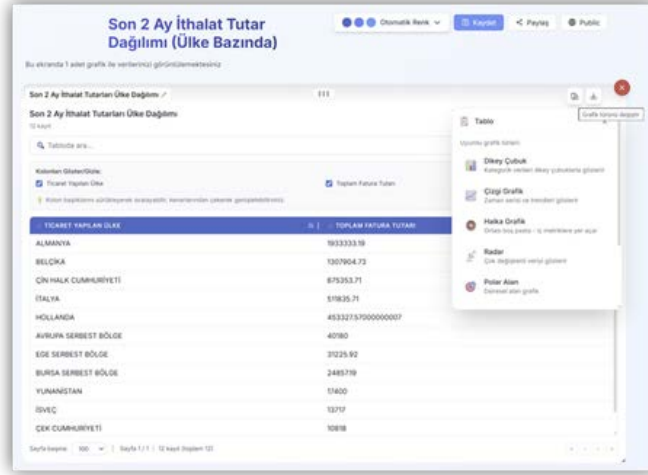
Son 2 Ay İthalat Tutar Dağılımı (Ülke Bazında)

Otomatik Renk | Kaydet | Paylaş | Public

Bu ekranda 1 adet grafik ile verilerinizi görüntülemektesiniz

Son 2 Ay İthalat Tutarları Ülke Dağılımı

Son 2 Ay İthalat Tutarları Ülke Dağılımı
12 kayıt

Tabloda ara...

Kolonları Göster/Gizle:
Ticaret Yapılan Ülke
Toplam Fatura Tutarı

Kolon başlıklarını sürükleyerek sıralayabilir, kenarlarından çekerek genişletebilirsiniz.

| TİCARET YAPILAN ÜLKE | TOPLAM FATURA TUTARI |
|---|---|
| ALMANYA | 1933333.19 |
| BELÇİKA | 1307904.73 |
| ÇİN HALK CUMHURİYETİ | 675353.71 |
| İTALYA | 511835.71 |
| HOLLANDA | 453327.57000000007 |
| AVRUPA SERBEST BÖLGE | 40180 |
| EGE SERBEST BÖLGE | 31225.92 |
| BURSA SERBEST BÖLGE | 24857.19 |
| YUNANİSTAN | 17400 |
| İSVEÇ | 13717 |
| ÇEK CUMHURİYETİ | 10818 |

Sayfa başına: 100 | Sayfa 1 / 1 | 12 kayıt (toplam 12)

Grafik türünü değiştir

Tablo
Uyumlu grafik türleri:
Dikey Çubuk
Kategorik verileri dikey çubuklarla gösterir
Çizgi Grafik
Zaman serisi ve trendleri gösterir
Halka Grafik
Ortası boş pasta - iç metriklere yer açar
Radar
Çok değişkenli veriyi gösterir
Polar Alan
Dairesel alan grafik